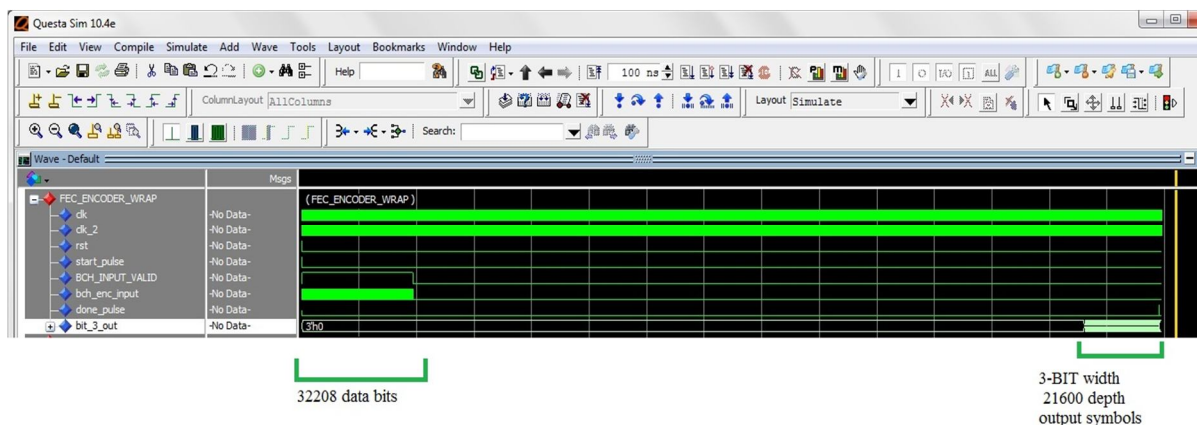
Questa Sim 10.4e

File Edit View Compile Simulate Add Wave Tools Layout Bookmarks Window Help

Help

100 ns

ColumnLayout AllColumns

Layout Simulate

Search:

Wave - Default

Msgs

FEC_ENCODER_WRAP
clk -No Data-
clk_2 -No Data-
rst -No Data-
start_pulse -No Data-
BCH_INPUT_VALID -No Data-
bch_enc_input -No Data-
done_pulse -No Data-
bit_3_out -No Data-

(FEC_ENCODER_WRAP)

3'h0

32208 data bits

3-BIT width
21600 depth
output symbols